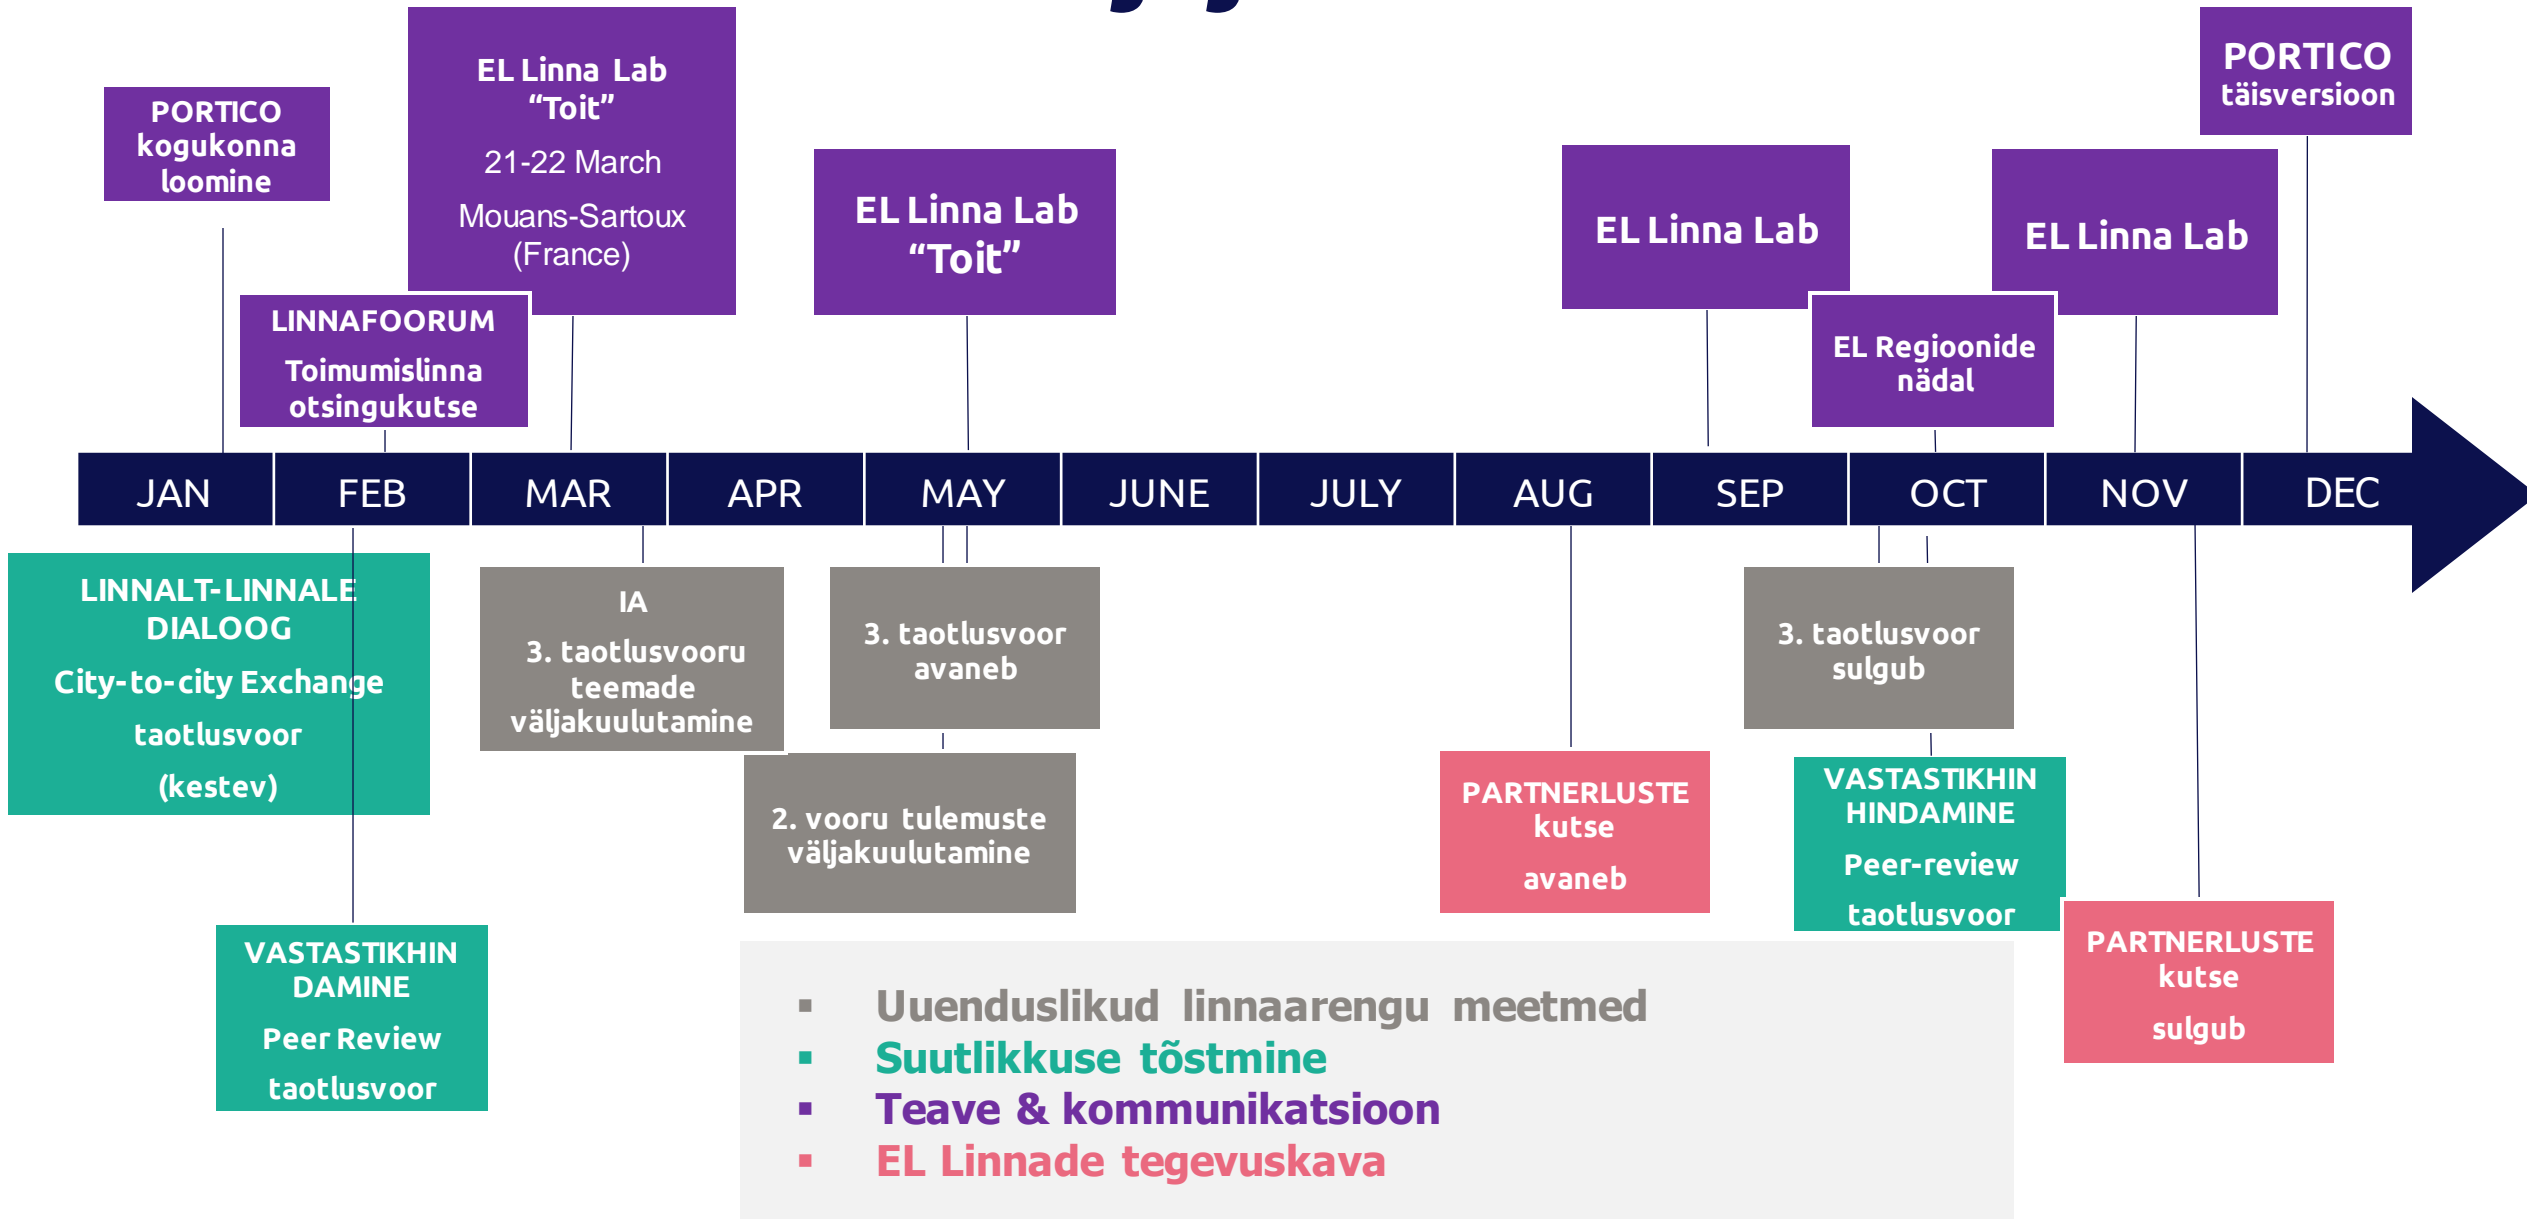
PORTICO kogukonna loomine

EL Linna Lab "Toit"

21-22 March

Mouans-Sartoux (France)

LINNAFOORUM

Toimumislinna otsingukutse

EL Linna Lab "Toit"

EL Linna Lab

EL Regioonide nädal

EL Linna Lab

PORTICO täisversioon

JAN FEB MAR APR MAY JUNE JULY AUG SEP OCT NOV DEC

LINNALT-LINNALE DIALOOG

City-to-city Exchange

taotlusvoor

(kestev)

VASTASTIKHIN DAMINE

Peer Review

taotlusvoor

IA

3. taotlusvooru teemade väljakuulutamine

3. taotlusvoor avaneb

2. vooru tulemuste väljakuulutamine

PARTNERLUSTE kutse

avaneb

3. taotlusvoor sulgub

VASTASTIKHIN HINDAMINE

Peer-review

taotlusvoor

PARTNERLUSTE kutse

sulgub

▪ Uuenduslikud linnaarengu meetmed
▪ Suutlikkuse tõstmine
▪ Teave & kommunikatsioon
▪ EL Linnade tegevuskava